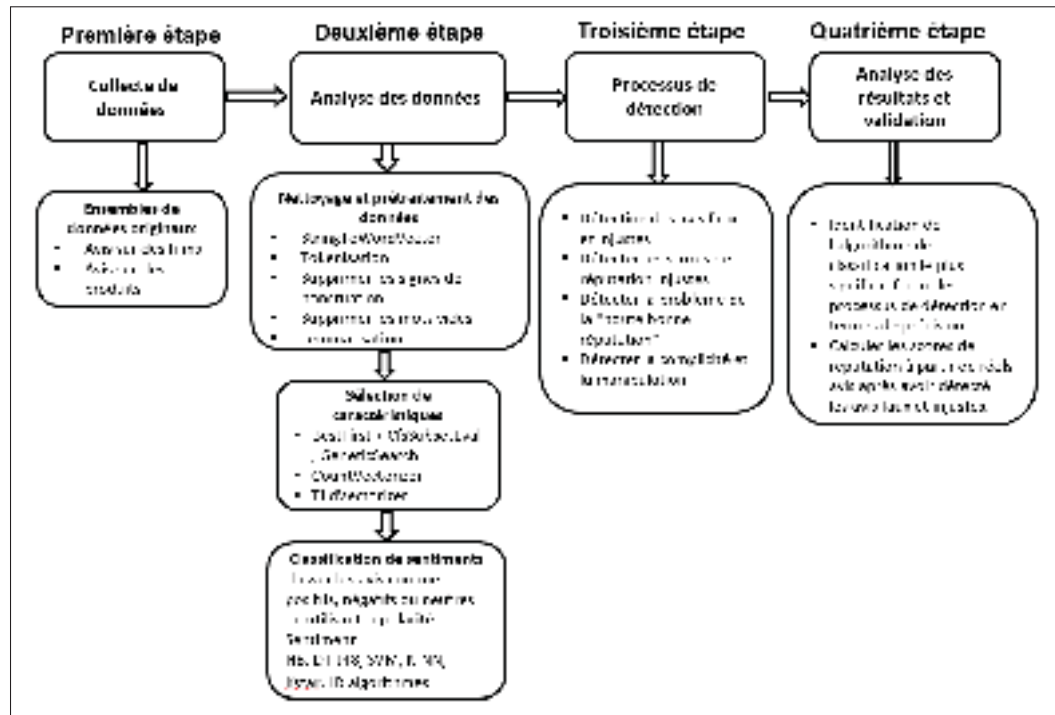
Première étape

Collecte de données

Ensemble de données originaux
- Avis sur des livres
- Avis sur les produits

Deuxième étape

Analyse des données

Nettoyage et prétraitement des données
- SimpleWordVector
- Tokenisation
- Supprimer les signes de ponctuation
- Supprimer les mots vides
- Lemmatisation

Sélection de caractéristiques
- BestFirst + ClassifierSubsetEval, GeneticSearch
- CountVectorizer
- TfidfVectorizer

Classification de sentiments
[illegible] positifs, négatifs ou neutres en utilisant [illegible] Sentiment
NB, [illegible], SVM, K-NN, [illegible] algorithmes

Troisième étape

Processus de détection

- Détection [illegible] injustes
- Détection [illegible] réputation injustes
- Détection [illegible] et la "bonne bonne réputation"
- Détecter la complicité et la manipulation

Quatrième étape

Analyse des résultats et validation

- Identification de l'algorithme de classification le plus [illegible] processus de détection en termes de précision
- Calculer les scores de réputation à partir des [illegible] après avoir détecté les avis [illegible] injustes